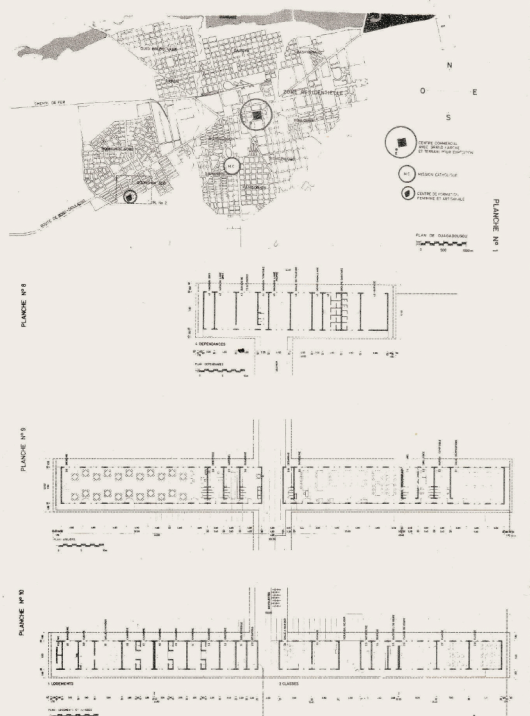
N

O E

S

ZONE ARTISANALE

Chemin de fer

CENTRE COMMERCIAL AVEC GRANDE CANTINE ET TERRAIN POUR EXPOSITION

M.C. MISSION CATHOLIQUE

CENTRE DE FORMATION FAMILIALE ET ARTISANALE

PLAN DE OUAGADOUGOU

PLANCHE N° 1

PLANCHE N° 8

1. DEPENDANCES

PLANCHE N° 9

PLANCHE N° 10

1. LOGEMENTS

3. CLASSES